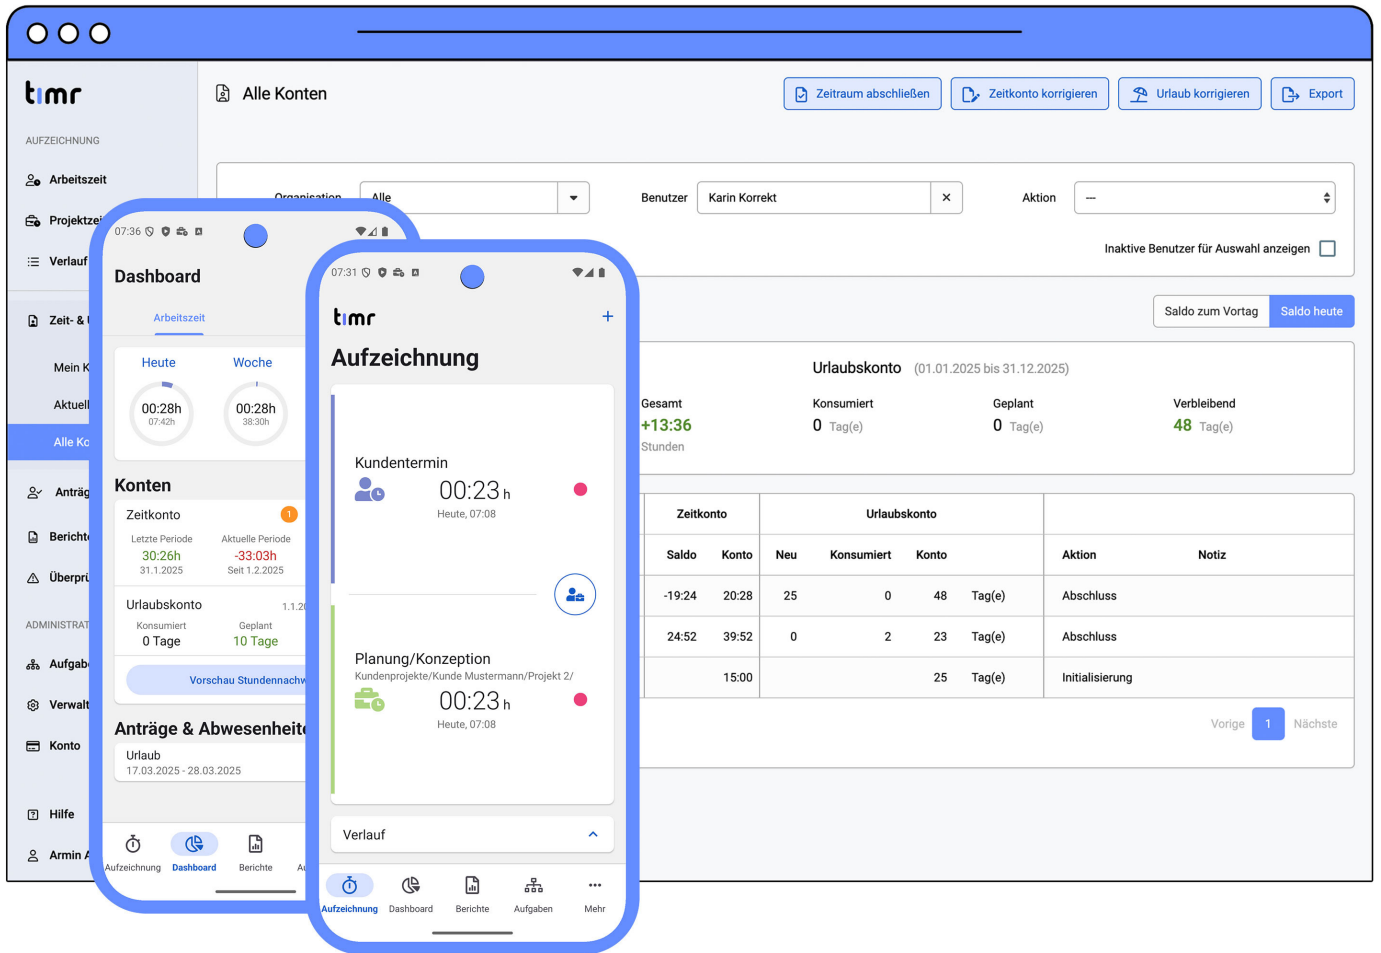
timr

AUFZEICHNUNG

Arbeitszeit

Projektzei

Verlauf

Zeit- & U

Mein K

Aktuell

Alle Ko

Anträg

Bericht

Überprü

ADMINISTRAT

Aufgab

Verwalt

Konto

Hilfe

Armin A

Alle Konten

Zeitraum abschließen | Zeitkonto korrigieren | Urlaub korrigieren | Export

Organisation | Alle | Benutzer | Karin Korrekt | Aktion | ---

Inaktive Benutzer für Auswahl anzeigen

Saldo zum Vortag | Saldo heute

Urlaubskonto (01.01.2025 bis 31.12.2025)

Gesamt +13:36 Stunden

Konsumiert 0 Tag(e)

Geplant 0 Tag(e)

Verbleibend 48 Tag(e)

| Zeitkonto | | Urlaubskonto | | | | | |
|---|---|---|---|---|---|---|---|
| Saldo | Konto | Neu | Konsumiert | Konto | | Aktion | Notiz |
| -19:24 | 20:28 | 25 | 0 | 48 | Tag(e) | Abschluss | |
| 24:52 | 39:52 | 0 | 2 | 23 | Tag(e) | Abschluss | |
| | 15:00 | | | 25 | Tag(e) | Initialisierung | |

Vorige 1 Nächste

07:36

Dashboard

Arbeitszeit

Heute | Woche

00:28h 07:42h | 00:28h 38:30h

Konten

Zeitkonto 1

Letzte Periode 30:26h 31.1.2025

Aktuelle Periode -33:03h Seit 1.2.2025

Urlaubskonto 1.1.20

Konsumiert 0 Tage

Geplant 10 Tage

Vorschau Stundennach

Anträge & Abwesenheit

Urlaub 17.03.2025 - 28.03.2025

Aufzeichnung | Dashboard | Berichte | Au

07:31

timr

+

Aufzeichnung

Kundentermin

00:23 h

Heute, 07:08

Planung/Konzeption

Kundenprojekte/Kunde Mustermann/Projekt 2/

00:23 h

Heute, 07:08

Verlauf

Aufzeichnung | Dashboard | Berichte | Aufgaben | Mehr